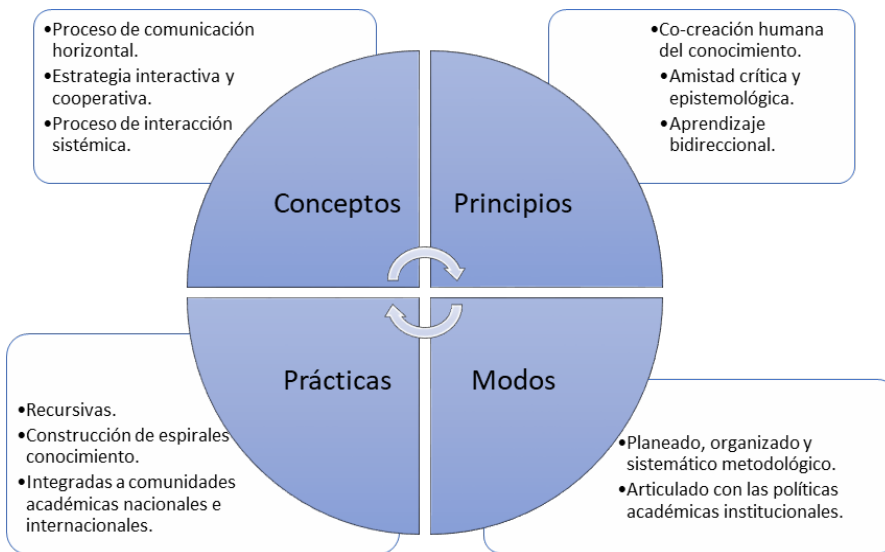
•Proceso de comunicación horizontal.
•Estrategia interactiva y cooperativa.
•Proceso de interacción sistémica.

•Co-creación humana del conocimiento.
•Amistad crítica y epistemológica.
•Aprendizaje bidireccional.

Conceptos

Principios

Prácticas

Modos

•Recursivas.
•Construcción de espirales conocimiento.
•Integradas a comunidades académicas nacionales e internacionales.

•Planeado, organizado y sistemático metodológico.
•Articulado con las políticas académicas institucionales.